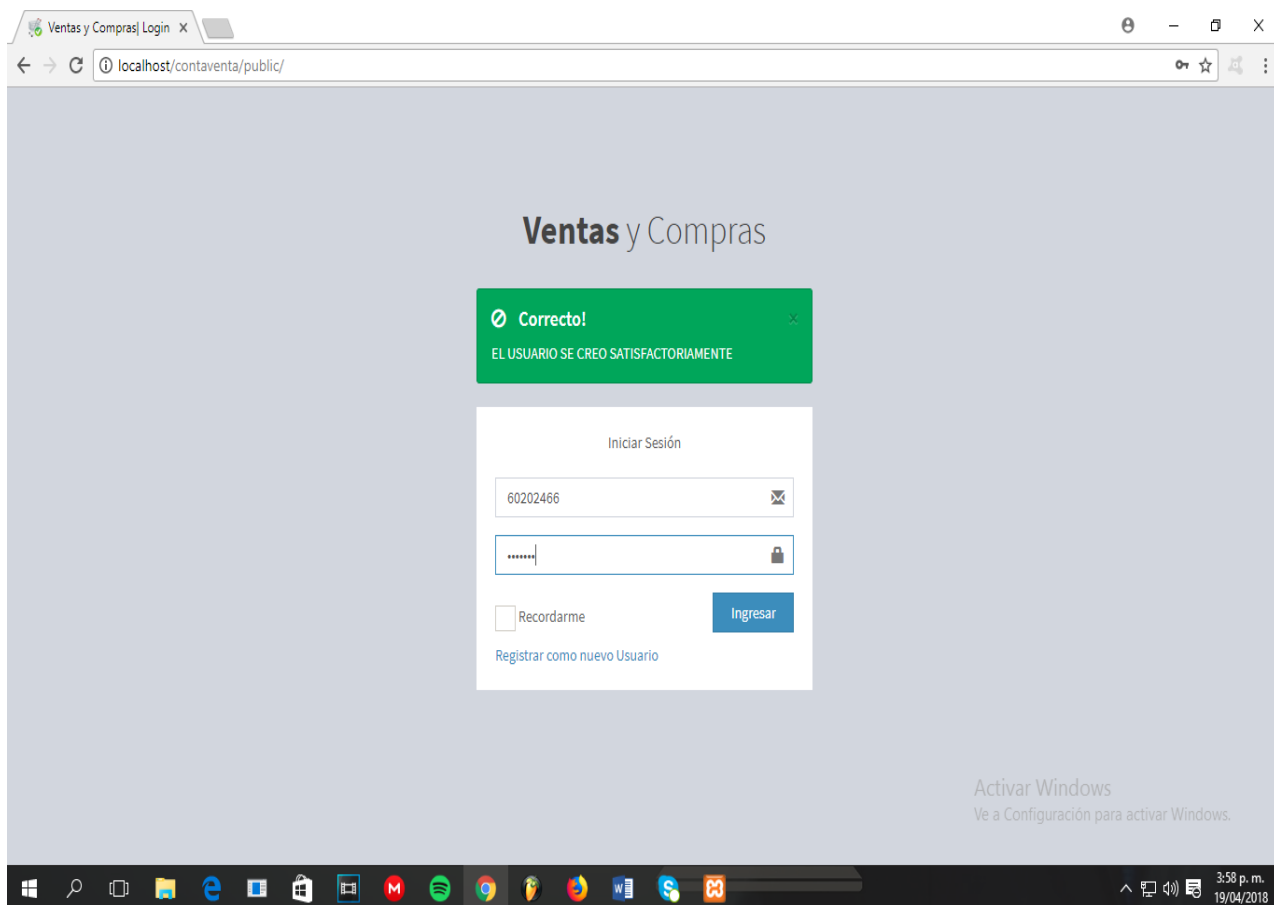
Ventas y Compras| Login ×

localhost/contaventa/public/

Ventas y Compras

Correcto!

×

EL USUARIO SE CREO SATISFACTORIAMENTE

Iniciar Sesión

60202466

•••••••

Recordarme

Ingresar

Registrar como nuevo Usuario

Activar Windows
Ve a Configuración para activar Windows.

3:58 p. m.
19/04/2018